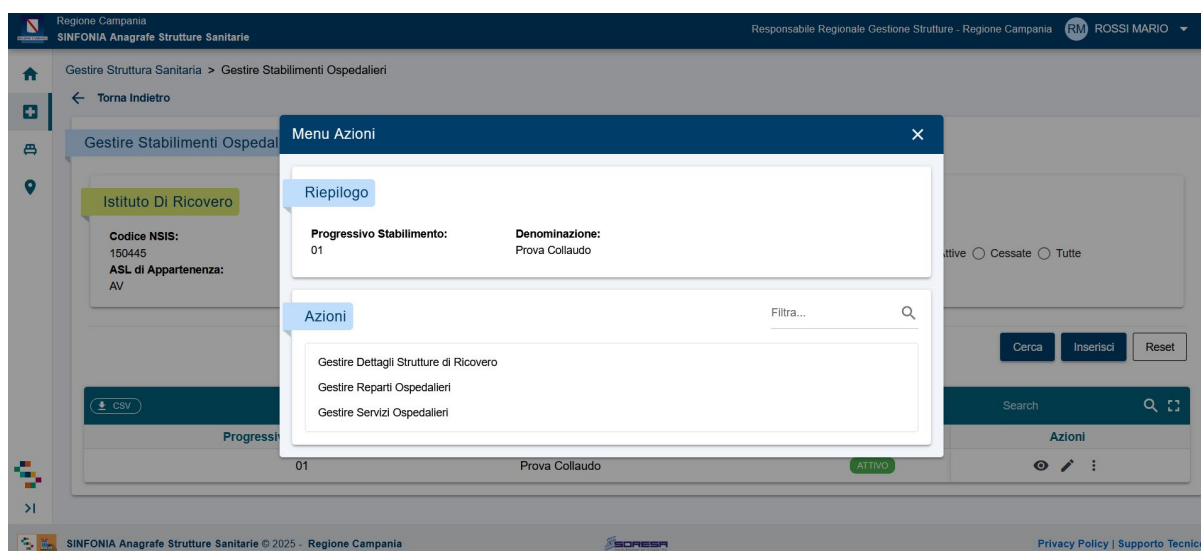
Regione Campania
SINFONIA Anagrafe Strutture Sanitarie

Responsabile Regionale Gestione Strutture - Regione Campania RM ROSSI MARIO

Gestire Struttura Sanitaria > Gestire Stabilimenti Ospedalieri

← Torna Indietro

Gestire Stabilimenti Ospedal

Istituto Di Ricovero

Codice NSIS:
150445
ASL di Appartenenza:
AV

ttive ○ Cessate ○ Tutte

Cerca Inserisci Reset

CSV

Search

Progressi

Azioni

01 Prova Collaudo ATTIVO

Menu Azioni

Riepilogo

Progressivo Stabilimento:
01

Denominazione:
Prova Collaudo

Azioni

Filtra...

Gestire Dettagli Strutture di Ricovero
Gestire Reparti Ospedalieri
Gestire Servizi Ospedalieri

SINFONIA Anagrafe Strutture Sanitarie © 2025 - Regione Campania

SORESA

Privacy Policy | Supporto Tecnic